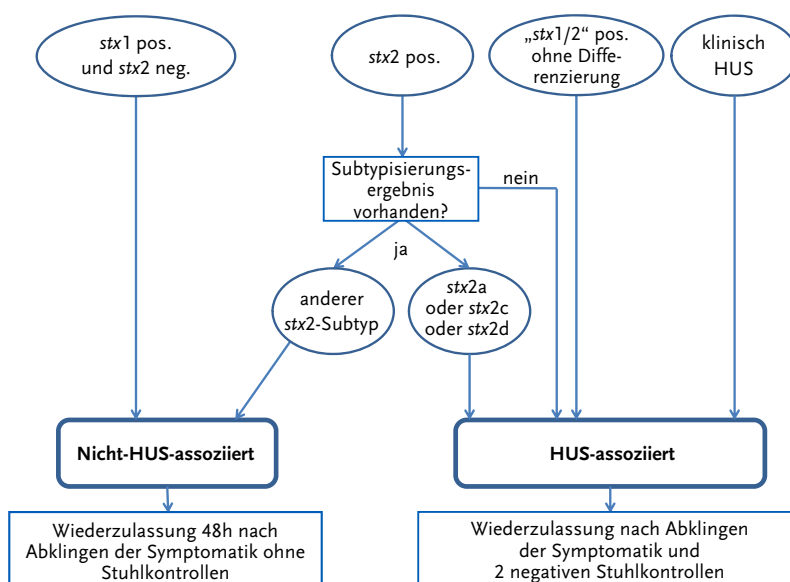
stx1 pos. und stx2 neg.

stx2 pos.

„stx1/2“ pos. ohne Differenzierung

klinisch HUS

Subtypisierungsergebnis vorhanden?

nein

ja

anderer stx2-Subtyp

stx2a oder stx2c oder stx2d

Nicht-HUS-assoziiert

HUS-assoziiert

Wiederzulassung 48h nach Abklingen der Symptomatik ohne Stuhlkontrollen

Wiederzulassung nach Abklingen der Symptomatik und 2 negativen Stuhlkontrollen